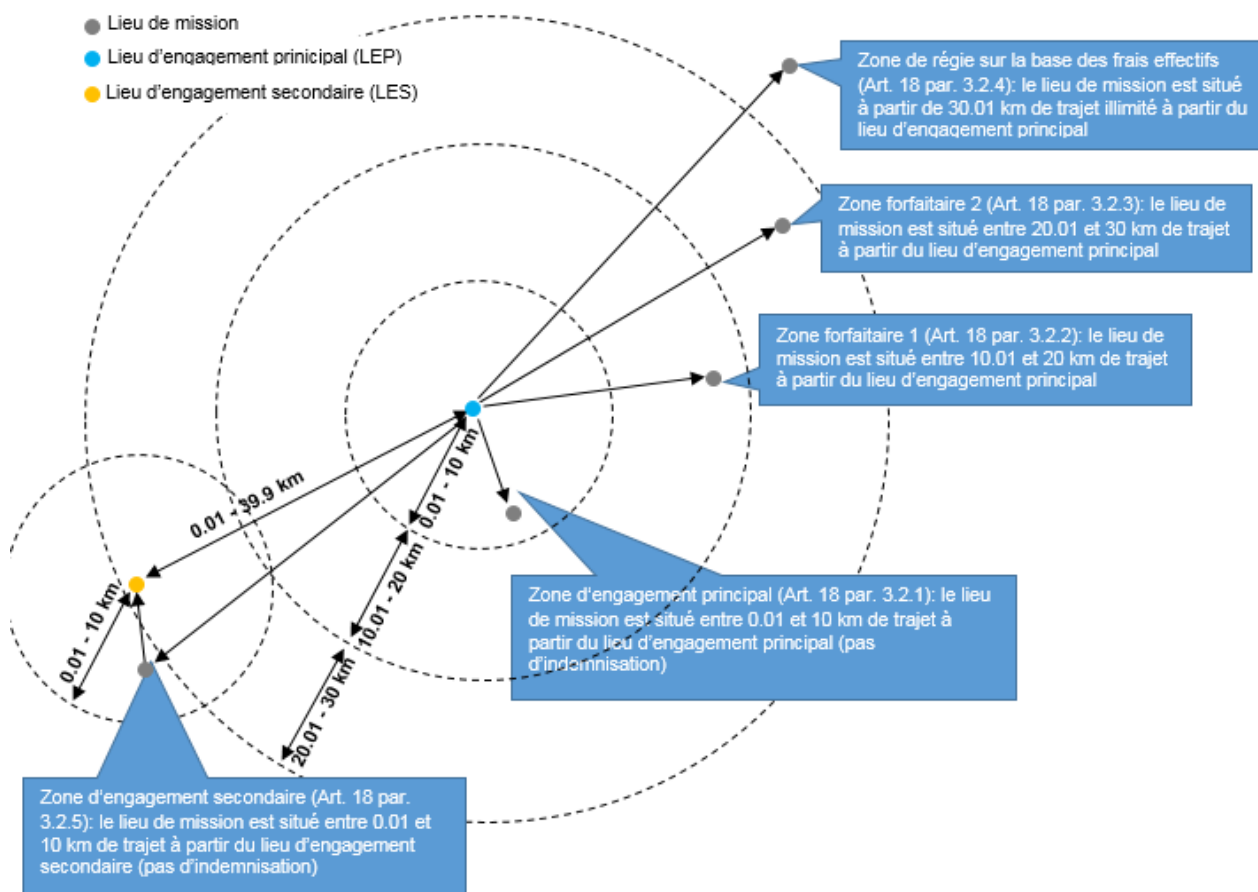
Lieu de mission
Lieu d'engagement principal (LEP)
Lieu d'engagement secondaire (LES)

Zone de régie sur la base des frais effectifs (Art. 18 par. 3.2.4): le lieu de mission est situé à partir de 30.01 km de trajet illimité à partir du lieu d'engagement principal

Zone forfaitaire 2 (Art. 18 par. 3.2.3): le lieu de mission est situé entre 20.01 et 30 km de trajet à partir du lieu d'engagement principal

Zone forfaitaire 1 (Art. 18 par. 3.2.2): le lieu de mission est situé entre 10.01 et 20 km de trajet à partir du lieu d'engagement principal

0.01 - 39.9 km
0.01 - 10 km
10.01 - 20 km
20.01 - 30 km
0.01 - 10 km

Zone d'engagement principal (Art. 18 par. 3.2.1): le lieu de mission est situé entre 0.01 et 10 km de trajet à partir du lieu d'engagement principal (pas d'indemnisation)

Zone d'engagement secondaire (Art. 18 par. 3.2.5): le lieu de mission est situé entre 0.01 et 10 km de trajet à partir du lieu d'engagement secondaire (pas d'indemnisation)